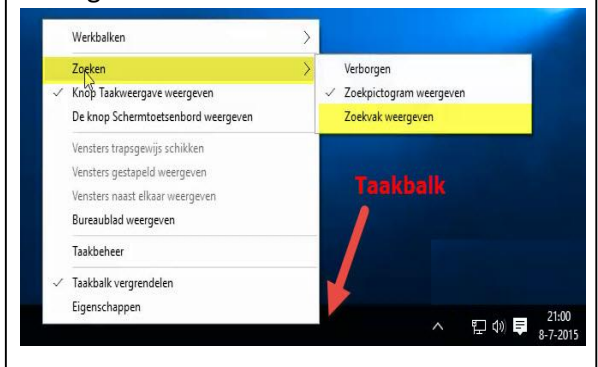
Werkbalken
Zoeken
✓ Knop Taakweergave weergeven
De knop Schermtoetsenbord weergeven
Vensters trapsgewijs schikken
Vensters gestapeld weergeven
Vensters naast elkaar weergeven
Bureaublad weergeven
Taakbeheer
✓ Taakbalk vergrendelen
Eigenschappen

Verborgen
✓ Zoekpictogram weergeven
Zoekvak weergeven

Taakbalk

21:00
8-7-2015